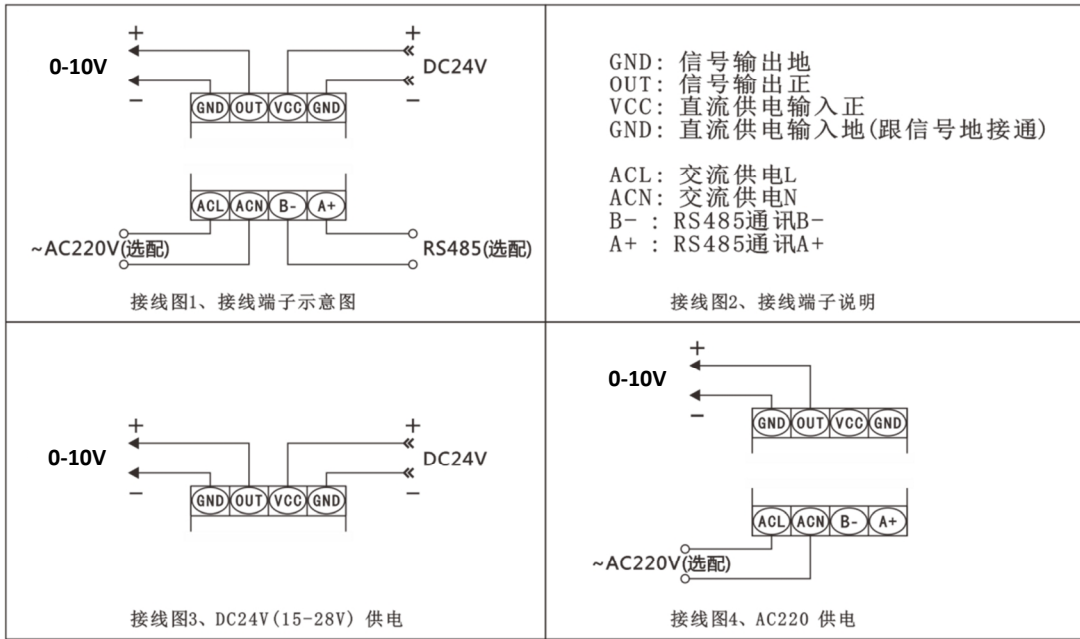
| + 0-10V − GND OUT VCC GND + DC24V − ACL ACN B- A+ ~AC220V(选配) RS485(选配) 接线图1、接线端子示意图 | GND: 信号输出地 OUT: 信号输出正 VCC: 直流供电输入正 GND: 直流供电输入地(跟信号地接通) ACL: 交流供电L ACN: 交流供电N B- : RS485通讯B- A+ : RS485通讯A+ 接线图2、接线端子说明 |
|---|---|
| + 0-10V − GND OUT VCC GND + DC24V − 接线图3、DC24V(15-28V) 供电 | + 0-10V − GND OUT VCC GND ACL ACN B- A+ ~AC220V(选配) 接线图4、AC220 供电 |